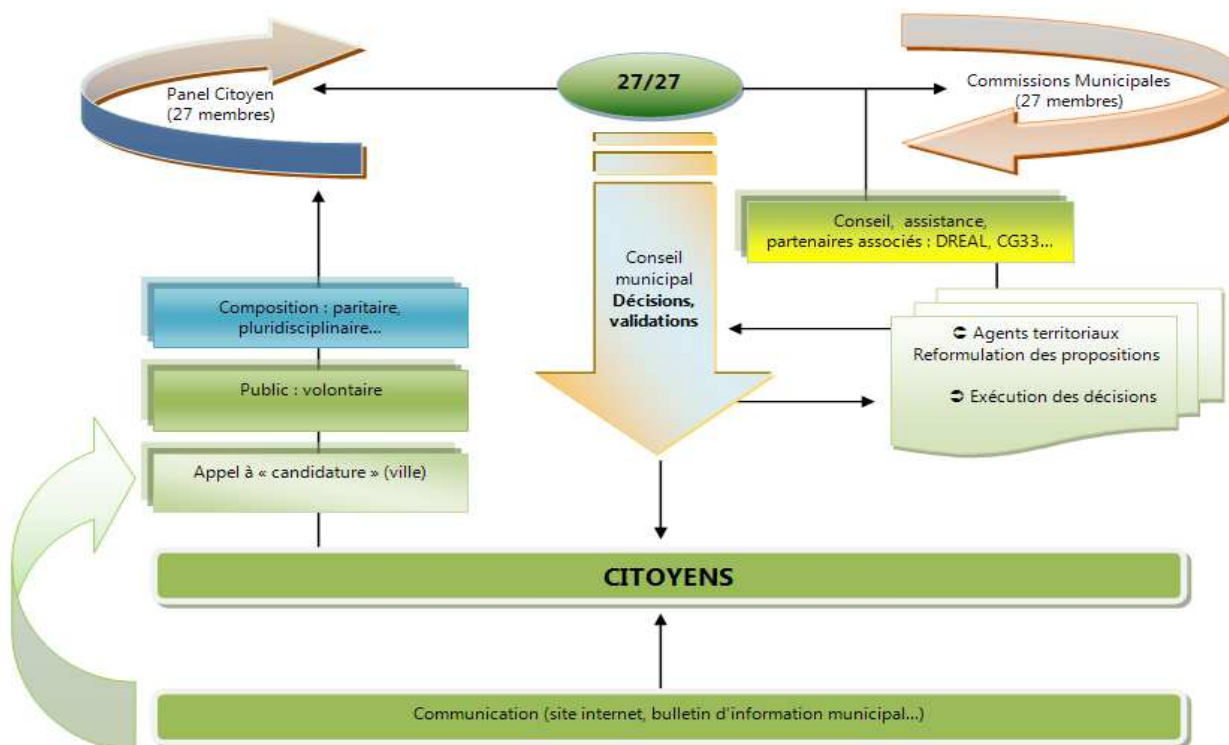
Panel Citoyen
(27 membres)

27/27

Commissions Municipales
(27 membres)

Conseil, assistance, partenaires associés : DREAL, CG33...

Conseil municipal
**Décisions, validations**

Composition : paritaire, pluridisciplinaire...

Public : volontaire

Appel à « candidature » (ville)

➲ Agents territoriaux
Reformulation des propositions

➲ Exécution des décisions

CITOYENS

Communication (site internet, bulletin d'information municipal...)